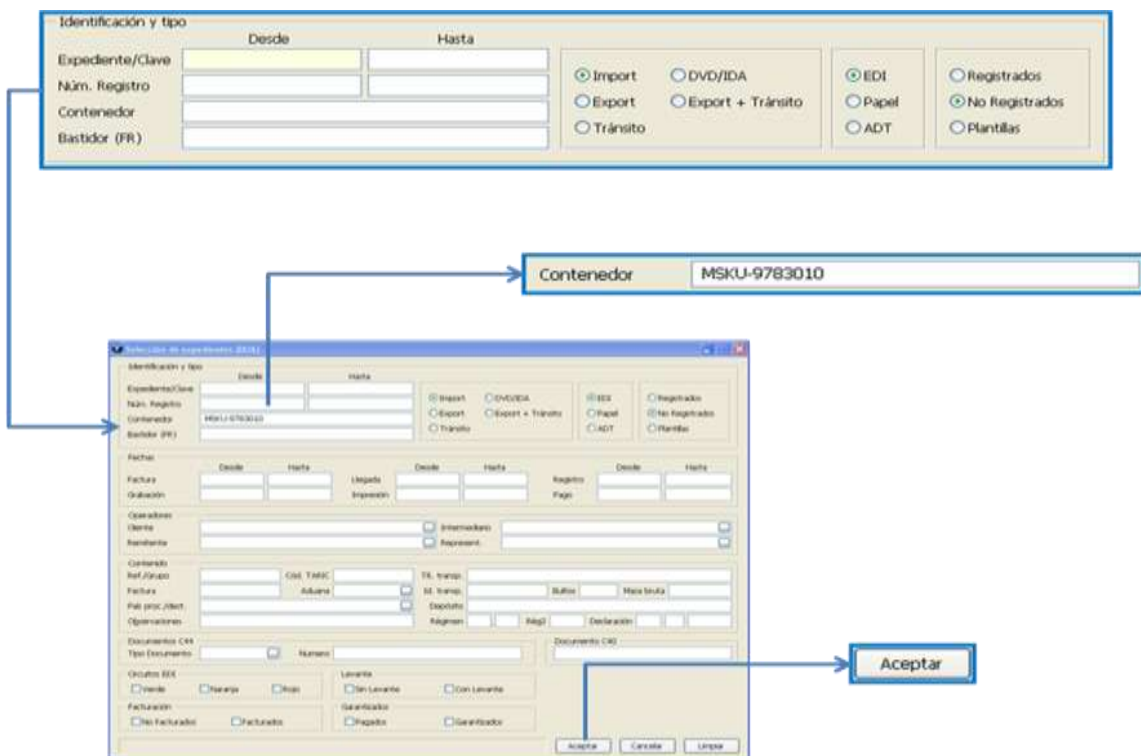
Identificación y tipo

Desde Hasta

Expediente/Clave

Núm. Registro

Contenedor

Bastidor (FR)

Import DVD/IDA

Export Export + Tránsito

Tránsito

EDI

Papel

ADT

Registrados

No Registrados

Plantillas

Contenedor MSKU-9783010

Selección de expedientes (EDI)

Identificación y tipo

Desde Hasta

Expediente/Clave

Núm. Registro

Contenedor MSKU-9783010

Bastidor (FR)

Import DVD/IDA

Export Export + Tránsito

Tránsito

EDI

Papel

ADT

Registrados

No Registrados

Plantillas

Fechas

Desde Hasta Desde Hasta Desde Hasta

Factura Llegada Registro

Grabación Impresión Pago

Operadores

Cliente Intermediario

Remitente Represent.

Contenido

Ref./Grupo Cód. TARIC Tit. transp.

Factura Aduana Id. transp. Bultos Masa bruta

País proc./dest. Depósito

Observaciones Régimen Rég2 Declaración

Documentos C44 Documento C40

Tipo Documento Numero

Circuitos EDI

Verde Naranja Rojo

Levante

Sin Levante Con Levante

Facturación

No Facturados Facturados

Garantizados

Pagados Garantizados

Aceptar Cancelar Limpiar

Aceptar